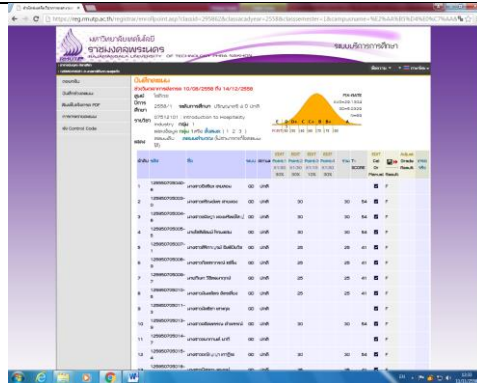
https://reg.rmutp.ac.th/registrar/enrollpoint.asp

มหาวิทยาลัยเทคโนโลยีราชมงคลพระนคร
RAJAMANGALA UNIVERSITY OF TECHNOLOGY PHRA NAKHON

ระบบบริการการศึกษา

บันทึกเกรด

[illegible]

2558/1

07512101 Introduction to Hospitality Industry กลุ่ม 1

| ลำดับ | รหัส | ชื่อ | | | | | | | | | | | | Grade |
|---|---|---|---|---|---|---|---|---|---|---|---|---|---|---|
| 1 | 125860705030 | | 00 | ปกติ | | | | | | | | | | F |
| 2 | 125860705032 | | 00 | ปกติ | | 30 | | | 30 | 54 | | | | F |
| 3 | 125860705034 | | 00 | ปกติ | | 30 | | | 30 | 54 | | | | F |
| 4 | 125860705035 | | 00 | ปกติ | | 30 | | | 30 | 54 | | | | F |
| 5 | 125860705036 | | 00 | ปกติ | | 28 | | | 28 | 41 | | | | F |
| 6 | 125860705037 | | 00 | ปกติ | | 28 | | | 28 | 41 | | | | F |
| 7 | 125860705038 | | 00 | ปกติ | | 25 | | | 25 | 41 | | | | F |
| 8 | 125860705039 | | 00 | ปกติ | | 25 | | | 25 | 41 | | | | F |
| 9 | 125860705040 | | 00 | ปกติ | | | | | | | | | | F |
| 10 | 125860705041 | | 00 | ปกติ | | 30 | | | 30 | 54 | | | | F |
| 11 | 125860705042 | | 00 | ปกติ | | 30 | | | 30 | 54 | | | | F |
| 12 | 125860705043 | | 00 | ปกติ | | 30 | | | 30 | 54 | | | | F |